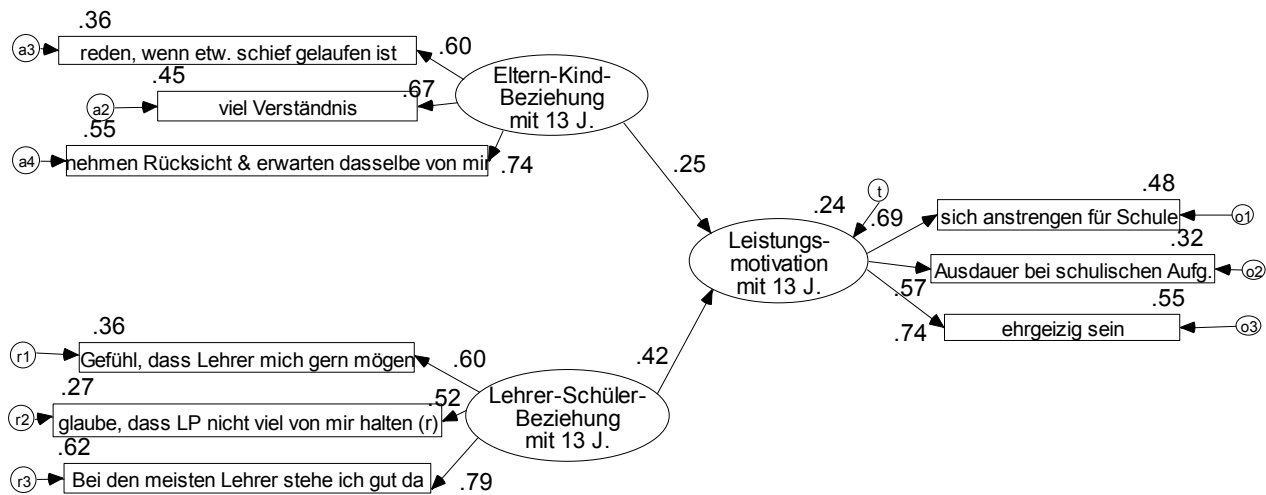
.36
a3
reden, wenn etw. schief gelaufen ist
.60
.45
a2
viel Verständnis
.67
.55
a4
nehmen Rücksicht & erwarten dasselbe von mir
.74
Eltern-Kind-Beziehung mit 13 J.
.25
.24
t
.69
Leistungs-motivation mit 13 J.
.48
sich anstrengen für Schule
o1
.32
Ausdauer bei schulischen Aufg.
o2
.57
.55
ehrgeizig sein
o3
.74
.36
r1
Gefühl, dass Lehrer mich gern mögen
.60
.42
.27
r2
glaube, dass LP nicht viel von mir halten (r)
.52
Lehrer-Schüler-Beziehung mit 13 J.
.62
r3
Bei den meisten Lehrer stehe ich gut da
.79